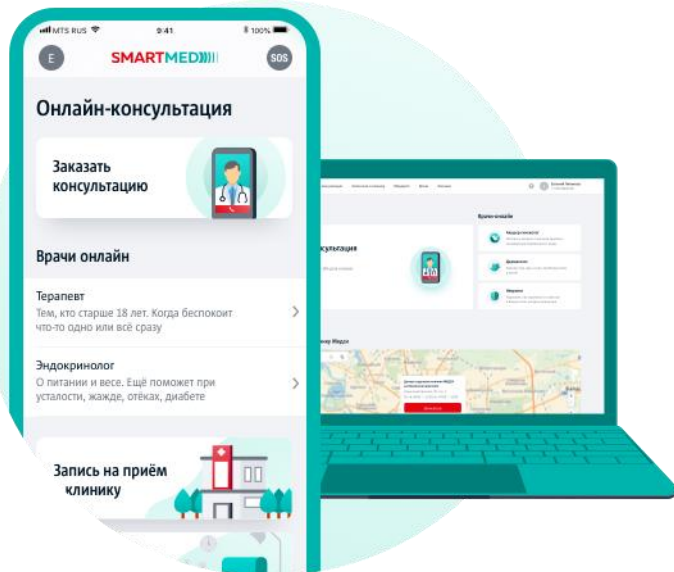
MTS RUS 9:41 100%

E SMARTMED SOS

Онлайн-консультация

Заказать консультацию

Врачи онлайн

Терапевт
Тем, кто старше 18 лет. Когда беспокоит что-то одно или всё сразу

Эндокринолог
О питании и весе. Ещё поможет при усталости, жажде, отёках, диабете

Запись на приём клинику

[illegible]

Врачи онлайн

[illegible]

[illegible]

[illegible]